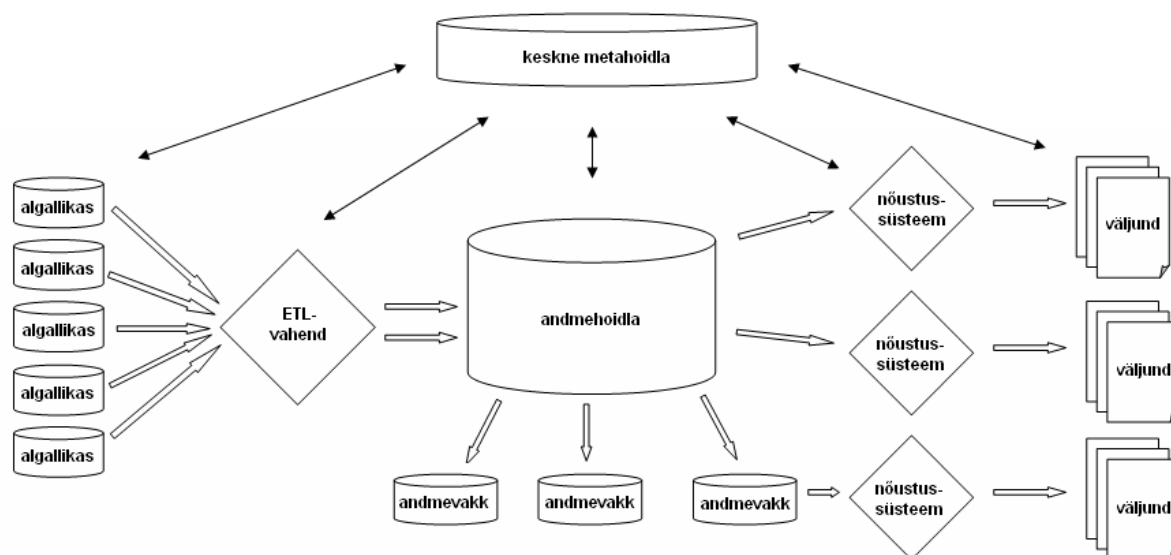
keskne metahoidla

algallikas

algallikas

algallikas

algallikas

algallikas

ETL-vahend

andmehoidla

andmevakk

andmevakk

andmevakk

nõustussüsteem

nõustussüsteem

nõustussüsteem

väljund

väljund

väljund